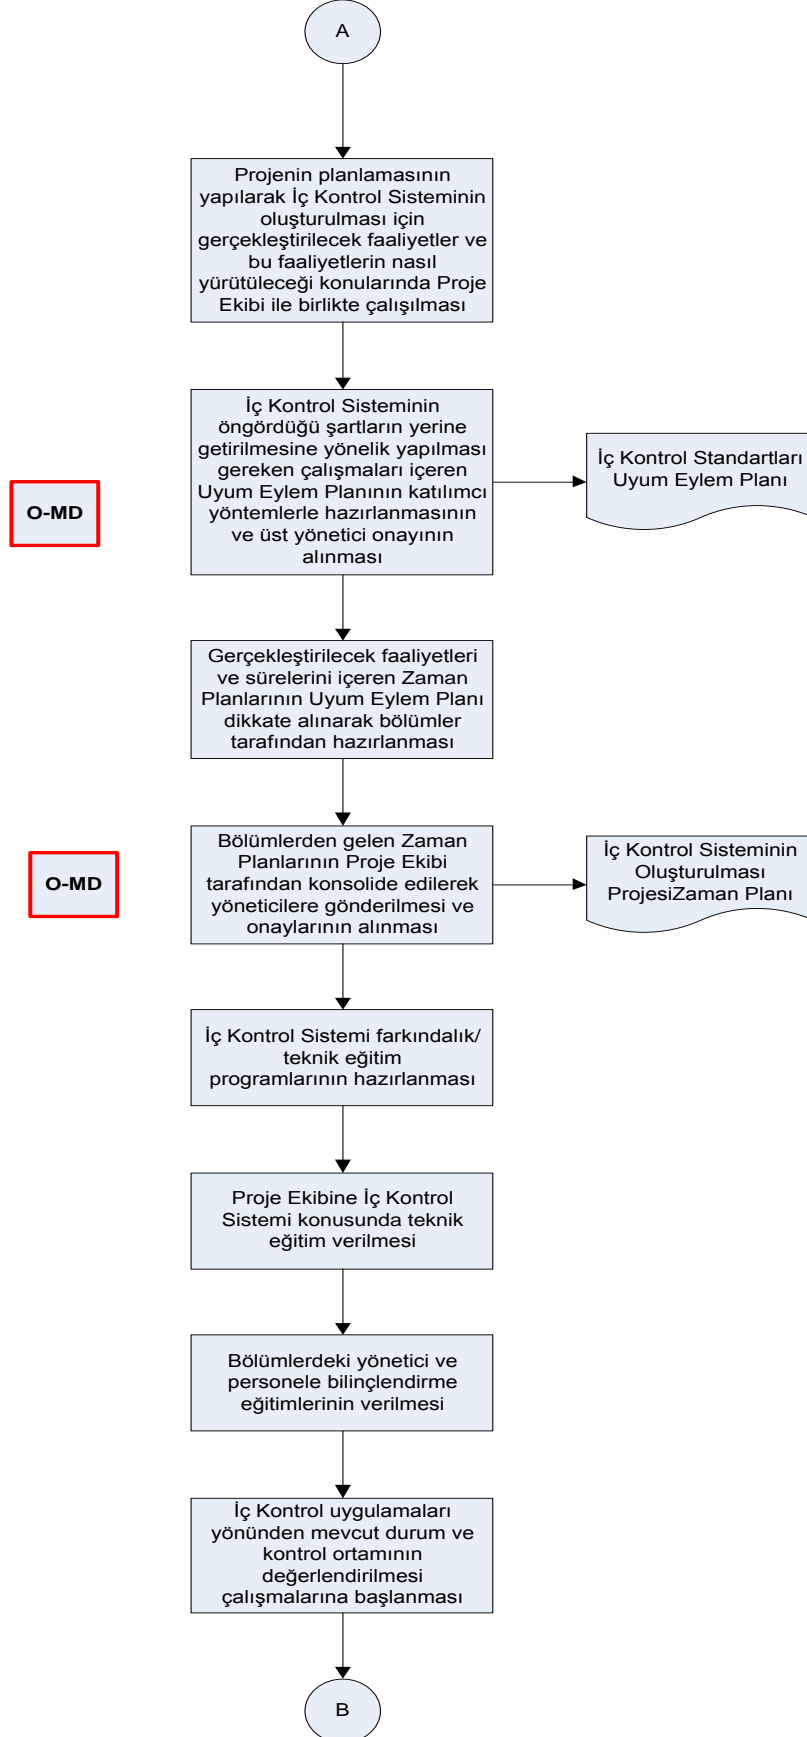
A

Projenin planlamasının yapılarak İç Kontrol Sisteminin oluşturulması için gerçekleştirilecek faaliyetler ve bu faaliyetlerin nasıl yürütüleceği konularında Proje Ekibi ile birlikte çalışılması

O-MD

İç Kontrol Sisteminin öngördüğü şartların yerine getirilmesine yönelik yapılması gereken çalışmaları içeren Uyum Eylem Planının katılımcı yöntemlerle hazırlanmasının ve üst yönetici onayının alınması

İç Kontrol Standartları Uyum Eylem Planı

Gerçekleştirilecek faaliyetleri ve sürelerini içeren Zaman Planlarının Uyum Eylem Planı dikkate alınarak bölümler tarafından hazırlanması

O-MD

Bölümlerden gelen Zaman Planlarının Proje Ekibi tarafından konsolide edilerek yöneticilere gönderilmesi ve onaylarının alınması

İç Kontrol Sisteminin Oluşturulması ProjesiZaman Planı

İç Kontrol Sistemi farkındalık/ teknik eğitim programlarının hazırlanması

Proje Ekibine İç Kontrol Sistemi konusunda teknik eğitim verilmesi

Bölümlerdeki yönetici ve personele bilinçlendirme eğitimlerinin verilmesi

İç Kontrol uygulamaları yönünden mevcut durum ve kontrol ortamının değerlendirilmesi çalışmalarına başlanması

B